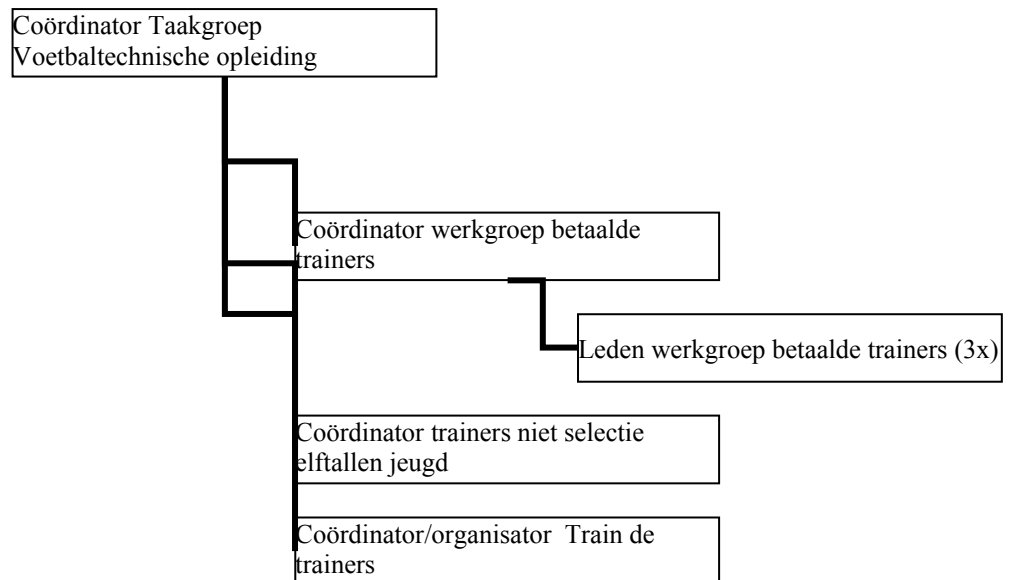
Coördinator Taakgroep Voetbaltechnische opleiding

Coördinator werkgroep betaalde trainers

Leden werkgroep betaalde trainers (3x)

Coördinator trainers niet selectie elftallen jeugd

Coördinator/organisator Train de trainers